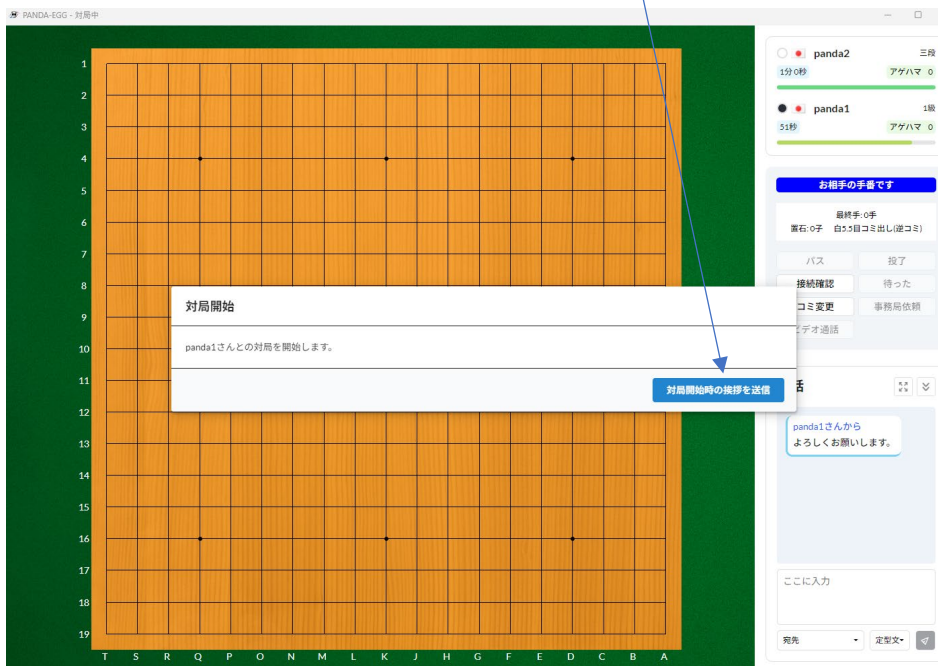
PANDA-EGG - 対局中

1
2
3
4
5
6
7
8
9
10
11
12
13
14
15
16
17
18
19

T S R Q P O N M L K J H G F E D C B A

対局開始

panda1さんとの対局を開始します。

対局開始時の挨拶を送信

panda2 三段
1分0秒 アゲハマ 0

panda1 1級
51秒 アゲハマ 0

お相手の手番です

最終手: 0手
置石: 0子 白5.5目コミ出し(逆コミ)

パス
投了
接続確認
待った
コミ変更
事務局依頼
ビデオ通話

話

panda1さんから
よろしくお願いします。

ここに入力

宛先
定型文